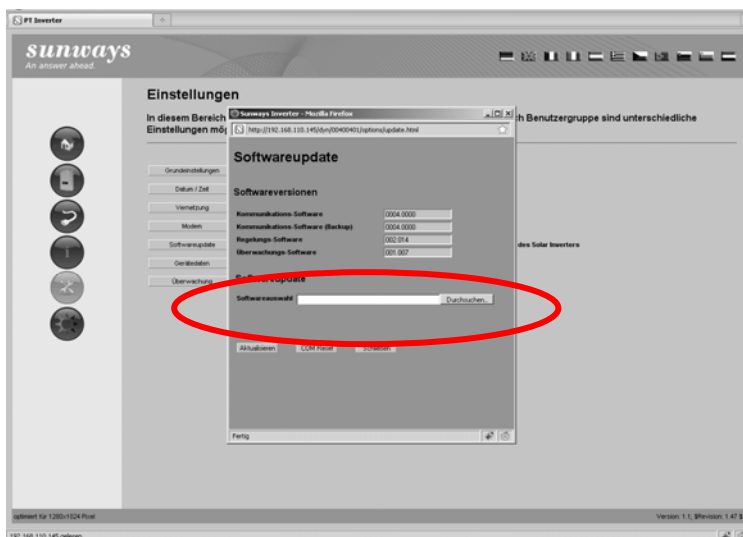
PT Inverter

sunways
An answer ahead.

Einstellungen

In diesem Bereich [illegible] h Benutzergruppe sind unterschiedliche Einstellungen mög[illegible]

Grundeinstellungen
Datum / Zeit
Vernetzung
Modem
Softwareupdate
Gerätedaten
Überwachung

Sunways Inverter - Mozilla Firefox
http://192.168.110.145/dyn/00400401/options/update.html

Softwareupdate

Softwareversionen

| | |
|---|---|
| Kommunikations-Software | 0004.0000 |
| Kommunikations-Software (Backup) | 0004.0000 |
| Regelungs-Software | 002.014 |
| Überwachungs-Software | 001.007 |

Softwareupdate

Softwareauswahl Durchsuchen...

Aktualisieren COM Reset Schließen

Fertig

des Solar Inverters

optimiert für 1280x1024 Pixel

Version: 1.1; $Revision: 1.47 $

192.168.110.145 gelesen